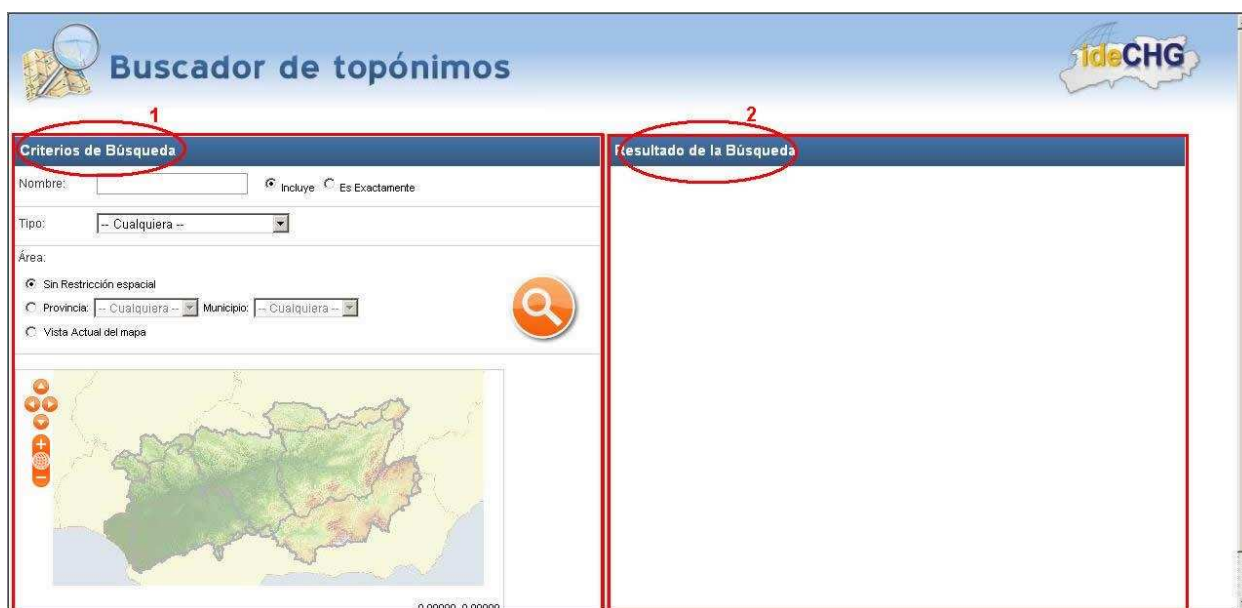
Buscador de topónimos

ideCHG

1

Criterios de Búsqueda

Nombre:

Incluye Es Exactamente

Tipo: -- Cualquiera --

Área:

Sin Restricción espacial

Provincia: -- Cualquiera -- Municipio: -- Cualquiera --

Vista Actual del mapa

0,00000, 0,00000

2

Resultado de la Búsqueda